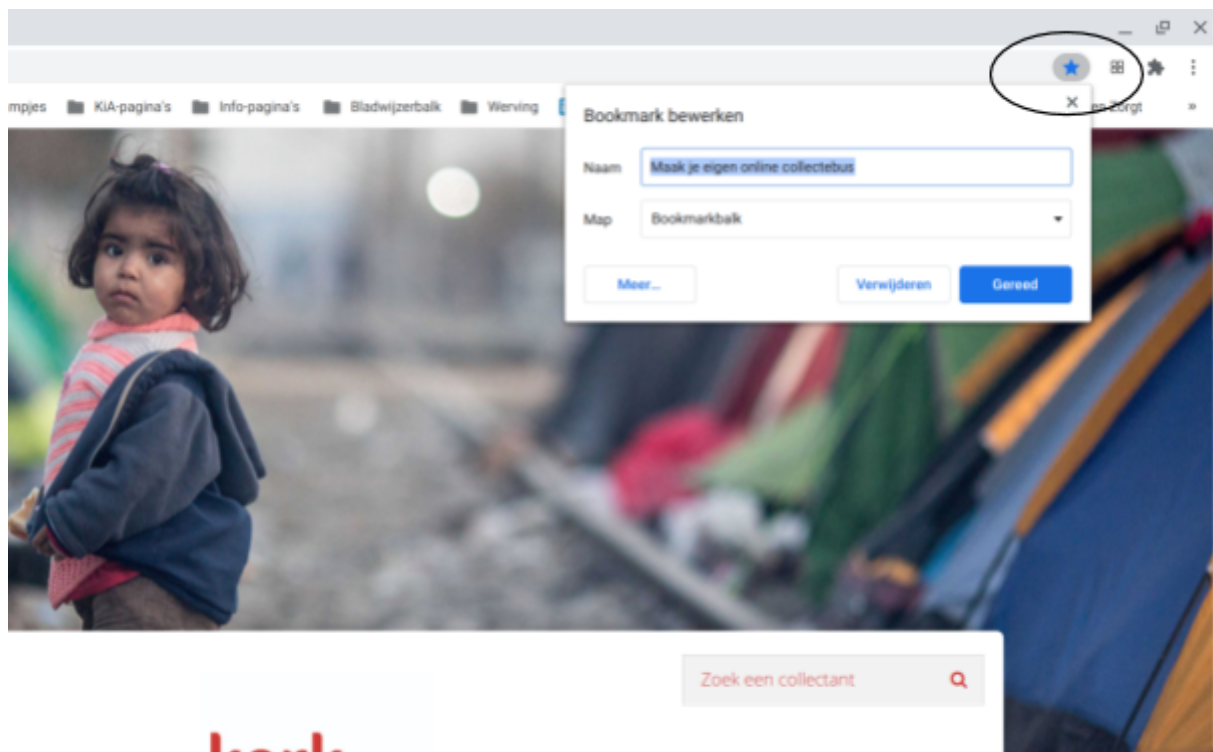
mpjes KiA-pagina's Info-pagina's Bladwijzerbalk Werving

en zorgt »

Bookmark bewerken

Naam Maak je eigen online collectebus

Map Bookmarkbalk

Meer...

Verwijderen

Gereed

Zoek een collectant

kerk